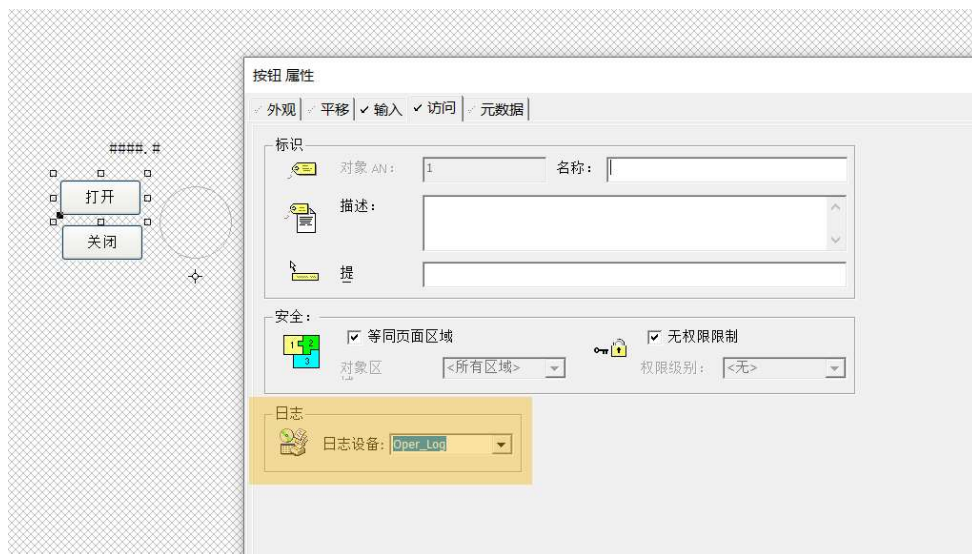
####.#

打开

关闭

按钮 属性

外观 | 平移 | ✓ 输入 | ✓ 访问 | 元数据

标识

对象 AN: 1

名称:

描述:

提

安全:

☑ 等同页面区域

对象区 <所有区域>

☑ 无权限限制

权限级别: <无>

日志

日志设备: Oper_Log